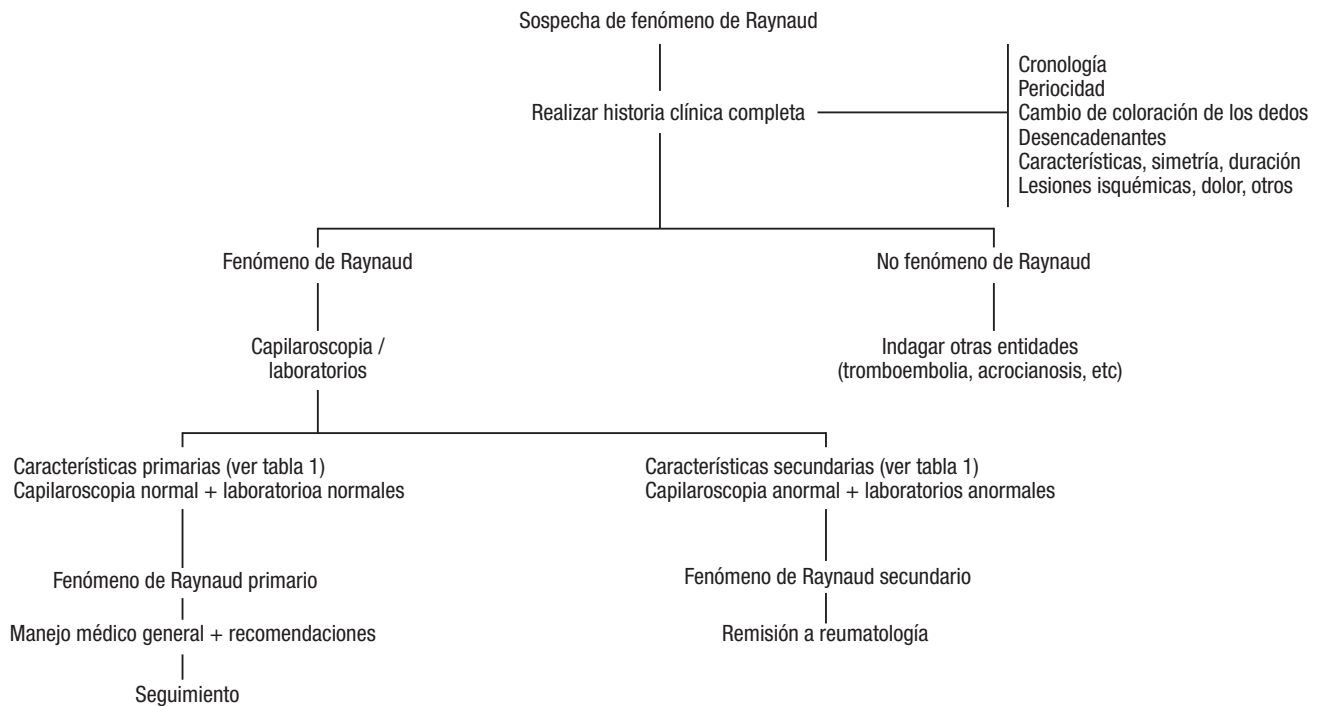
Sospecha de fenómeno de Raynaud

Realizar historia clínica completa

Cronología
Periocidad
Cambio de coloración de los dedos
Desencadenantes
Características, simetría, duración
Lesiones isquémicas, dolor, otros

Fenómeno de Raynaud

Capilaroscopia / laboratorios

Características primarias (ver tabla 1)
Capilaroscopia normal + laboratorioa normales

Fenómeno de Raynaud primario

Manejo médico general + recomendaciones

Seguimiento

Características secundarias (ver tabla 1)
Capilaroscopia anormal + laboratorios anormales

Fenómeno de Raynaud secundario

Remisión a reumatología

No fenómeno de Raynaud

Indagar otras entidades (tromboembolia, acrocianosis, etc)